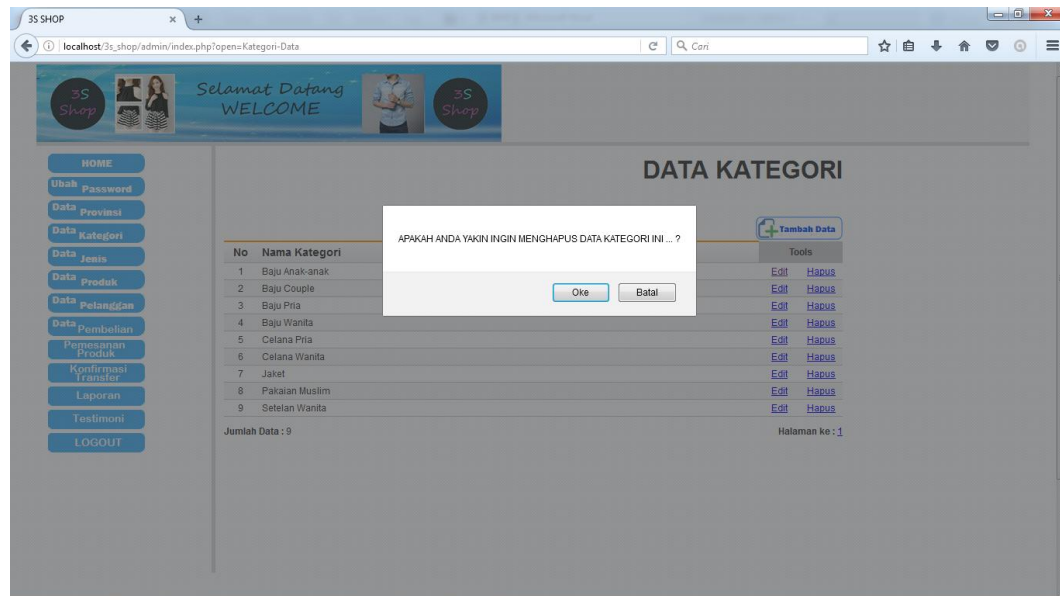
3S SHOP
localhost/3s_shop/admin/index.php?open=Kategori-Data
Cari

3S Shop
Selamat Datang WELCOME
3S Shop

HOME
Ubah Password
Data Provinsi
Data Kategori
Data Jenis
Data Produk
Data Pelanggan
Data Pembelian
Pemesanan Produk
Konfirmasi Transfer
Laporan
Testimoni
LOGOUT

DATA KATEGORI

Tambah Data

| No | Nama Kategori | Tools | |
|---|---|---|---|
| 1 | Baju Anak-anak | Edit | Hapus |
| 2 | Baju Couple | Edit | Hapus |
| 3 | Baju Pria | Edit | Hapus |
| 4 | Baju Wanita | Edit | Hapus |
| 5 | Celana Pria | Edit | Hapus |
| 6 | Celana Wanita | Edit | Hapus |
| 7 | Jaket | Edit | Hapus |
| 8 | Pakaian Muslim | Edit | Hapus |
| 9 | Setelan Wanita | Edit | Hapus |

Jumlah Data : 9
Halaman ke : 1

APAKAH ANDA YAKIN INGIN MENGHAPUS DATA KATEGORI INI ... ?
Oke
Batal